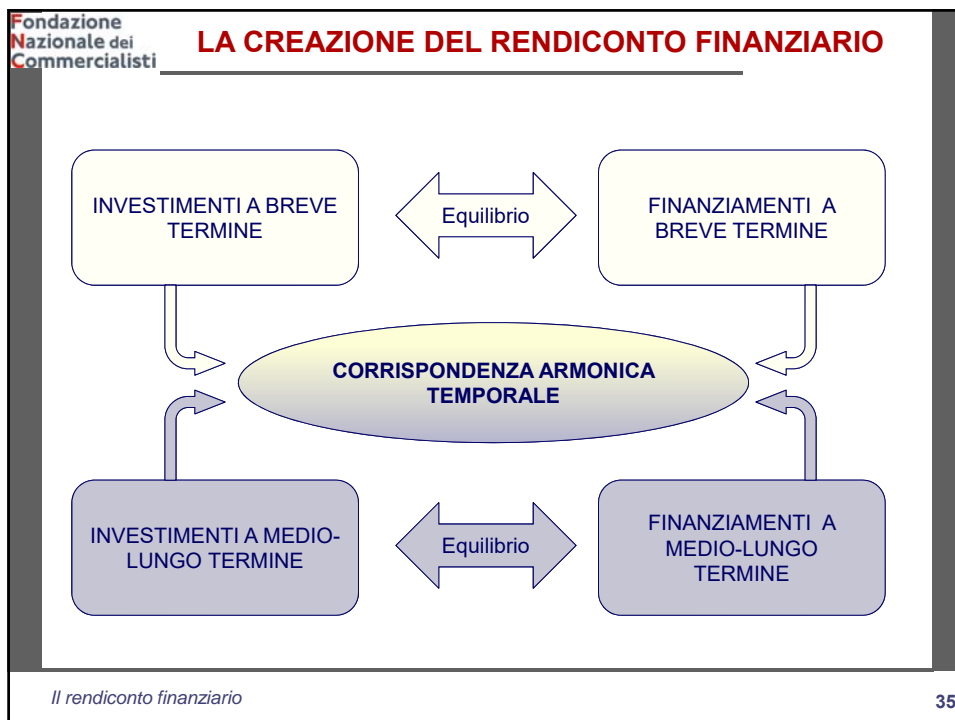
Fondazione Nazionale dei Commercialisti

LA CREAZIONE DEL RENDICONTO FINANZIARIO

INVESTIMENTI A BREVE TERMINE

Equilibrio

FINANZIAMENTI A BREVE TERMINE

CORRISPONDENZA ARMONICA TEMPORALE

INVESTIMENTI A MEDIO-LUNGO TERMINE

Equilibrio

FINANZIAMENTI A MEDIO-LUNGO TERMINE

Il rendiconto finanziario

35